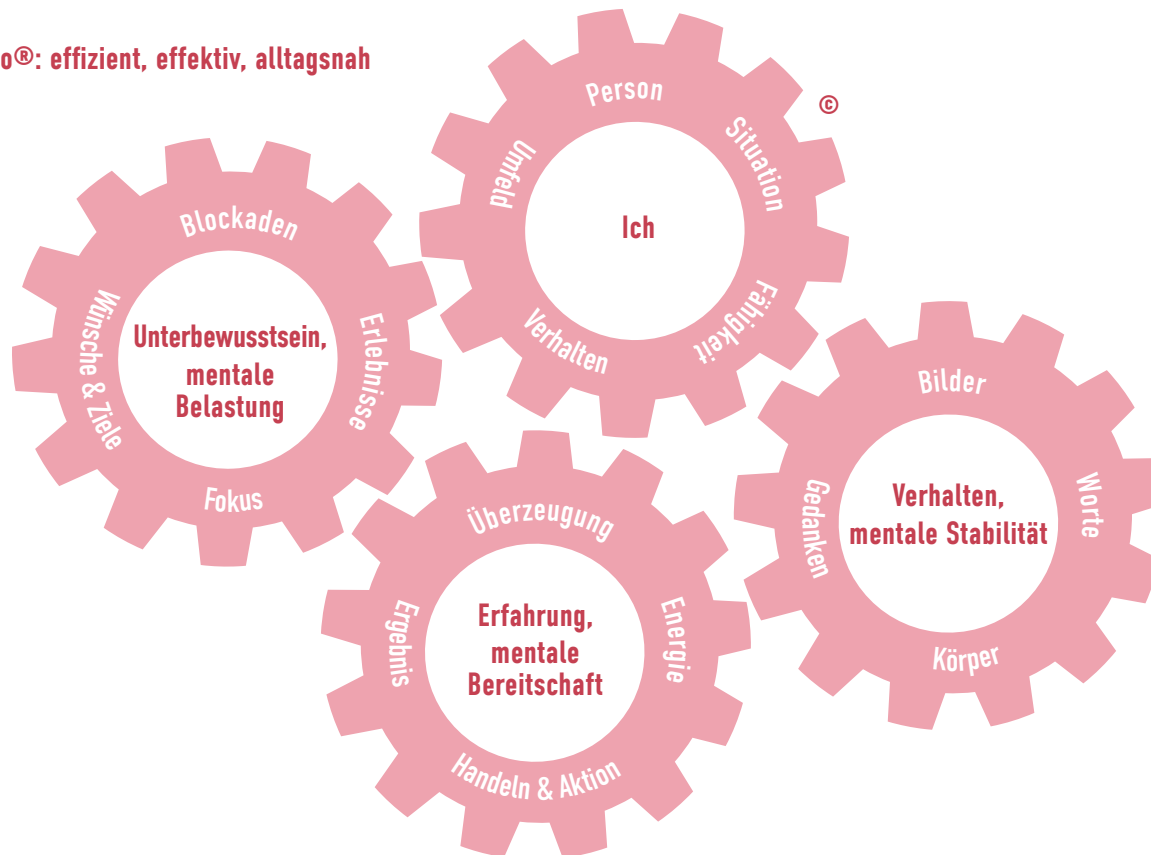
o®: effizient, effektiv, alltagsnah

Person
Umfeld
Situation
©
Ich
Verhalten
Fähigkeit

Blockaden
Wünsche & Ziele
Unterbewusstsein, mentale Belastung
Erlebnisse
Fokus

Überzeugung
Ergebnis
Erfahrung, mentale Bereitschaft
Energie
Handeln & Aktion

Bilder
Gedanken
Verhalten, mentale Stabilität
Worte
Körper